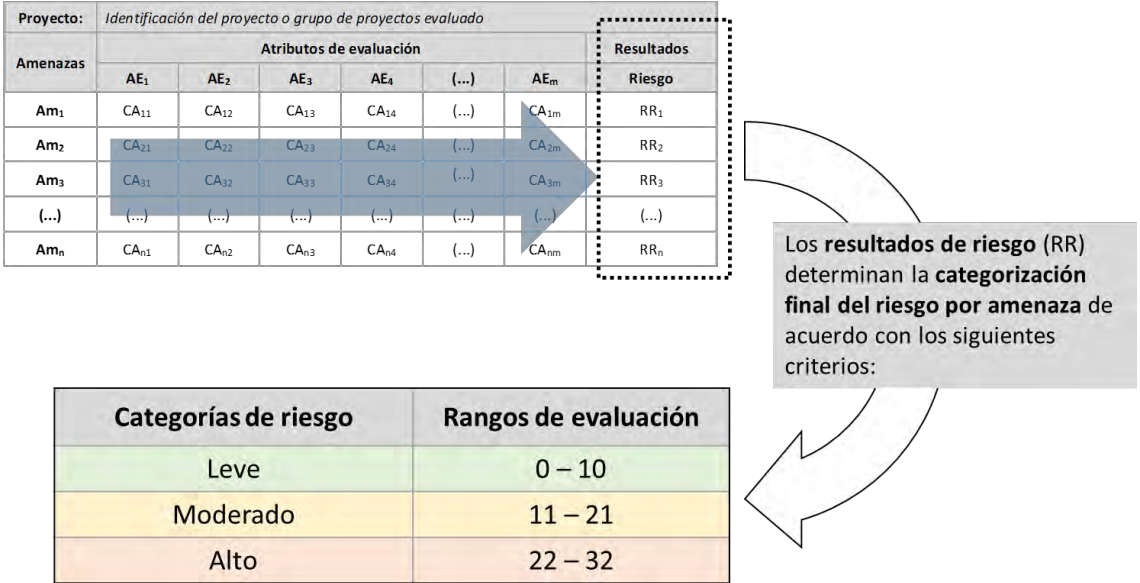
| Proyecto: | Identificación del proyecto o grupo de proyectos evaluado | | | | | | |
|---|---|---|---|---|---|---|---|
| Amenazas | Atributos de evaluación | | | | | | Resultados |
| | $AE_1$ | $AE_2$ | $AE_3$ | $AE_4$ | (...) | $AE_m$ | Riesgo |
| $Am_1$ | $CA_{11}$ | $CA_{12}$ | $CA_{13}$ | $CA_{14}$ | (...) | $CA_{1m}$ | $RR_1$ |
| $Am_2$ | $CA_{21}$ | $CA_{22}$ | $CA_{23}$ | $CA_{24}$ | (...) | $CA_{2m}$ | $RR_2$ |
| $Am_3$ | $CA_{31}$ | $CA_{32}$ | $CA_{33}$ | $CA_{34}$ | (...) | $CA_{3m}$ | $RR_3$ |
| (...) | (...) | (...) | (...) | (...) | (...) | (...) | (...) |
| $Am_n$ | $CA_{n1}$ | $CA_{n2}$ | $CA_{n3}$ | $CA_{n4}$ | (...) | $CA_{nm}$ | $RR_n$ |

Los resultados de riesgo (RR) determinan la categorización final del riesgo por amenaza de acuerdo con los siguientes criterios:

| Categorías de riesgo | Rangos de evaluación |
|---|---|
| Leve | 0 – 10 |
| Moderado | 11 – 21 |
| Alto | 22 – 32 |